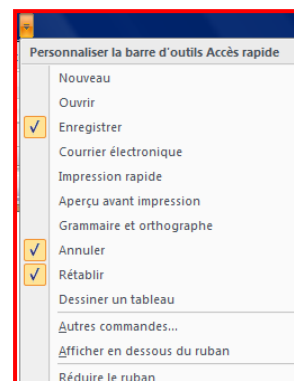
Personnaliser la barre d'outils Accès rapide

Nouveau

Ouvrir

✓ Enregistrer

Courrier électronique

Impression rapide

Aperçu avant impression

Grammaire et orthographe

✓ Annuler

✓ Rétablir

Dessiner un tableau

Autres commandes...

Afficher en dessous du ruban

Réduire le ruban